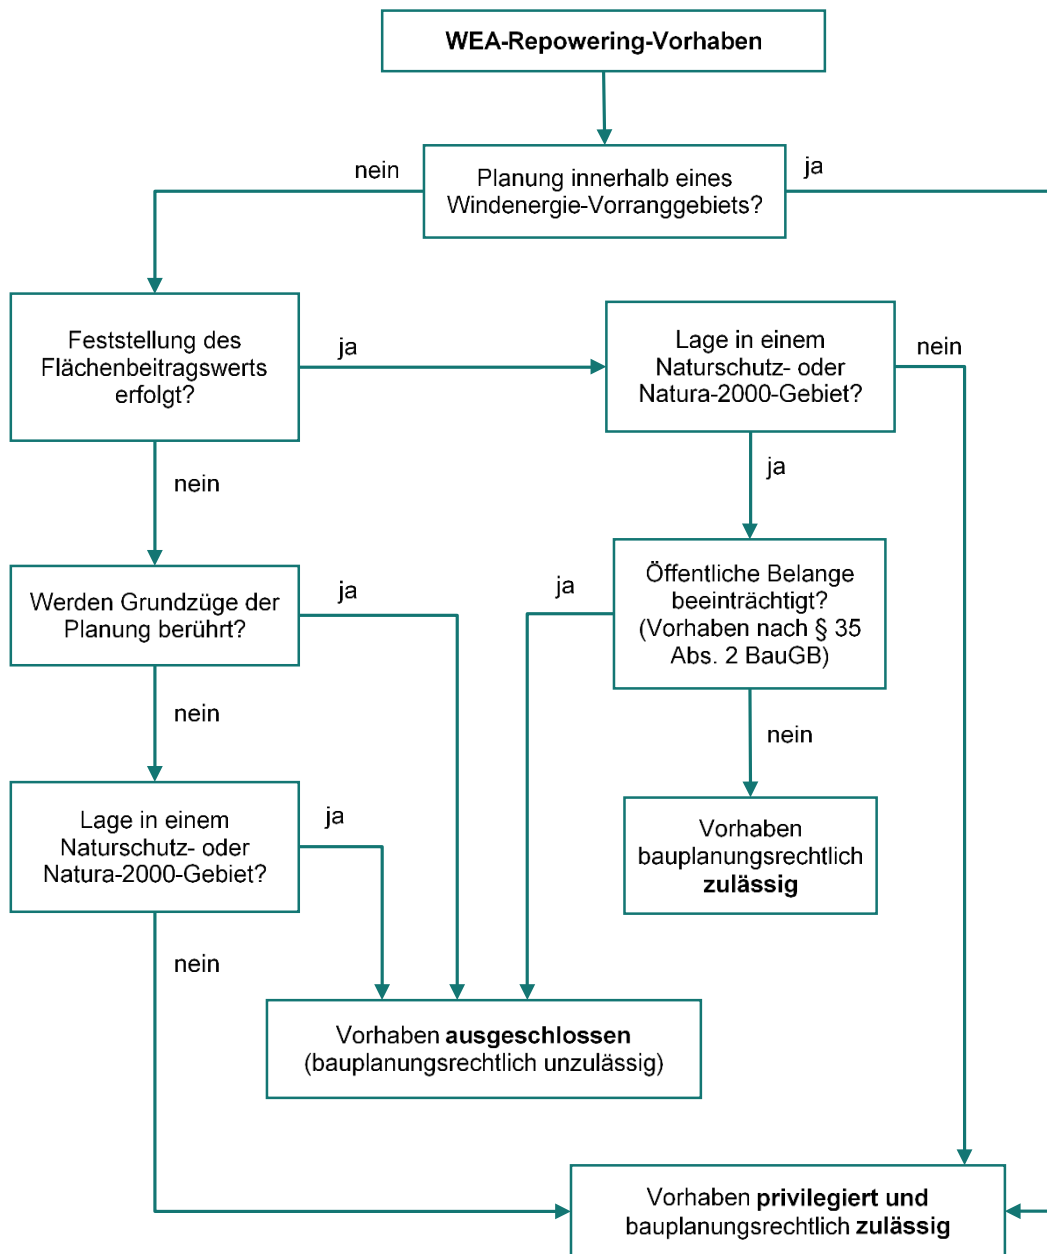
WEA-Repowering-Vorhaben

nein

Planung innerhalb eines Windenergie-Vorranggebiets?

ja

Feststellung des Flächenbeitragswerts erfolgt?

ja

Lage in einem Naturschutz- oder Natura-2000-Gebiet?

nein

nein

ja

Werden Grundzüge der Planung berührt?

ja

ja

Öffentliche Belange beeinträchtigt? (Vorhaben nach § 35 Abs. 2 BauGB)

nein

nein

Vorhaben bauplanungsrechtlich **zulässig**

Lage in einem Naturschutz- oder Natura-2000-Gebiet?

ja

nein

Vorhaben **ausgeschlossen** (bauplanungsrechtlich unzulässig)

Vorhaben **privilegiert und** bauplanungsrechtlich **zulässig**